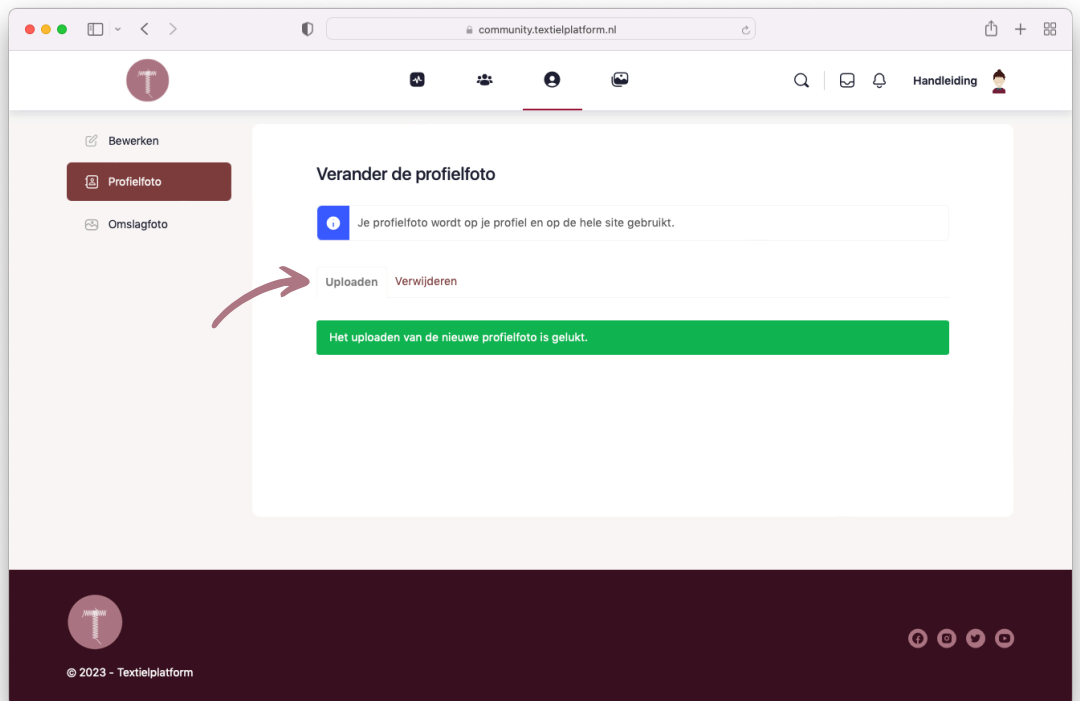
community.textielplatform.nl

Handleiding

Bewerken

Profielfoto

Omslagfoto

Verander de profielfoto

Je profielfoto wordt op je profiel en op de hele site gebruikt.

Uploaden Verwijderen

Het uploaden van de nieuwe profielfoto is gelukt.

© 2023 - Textielplatform